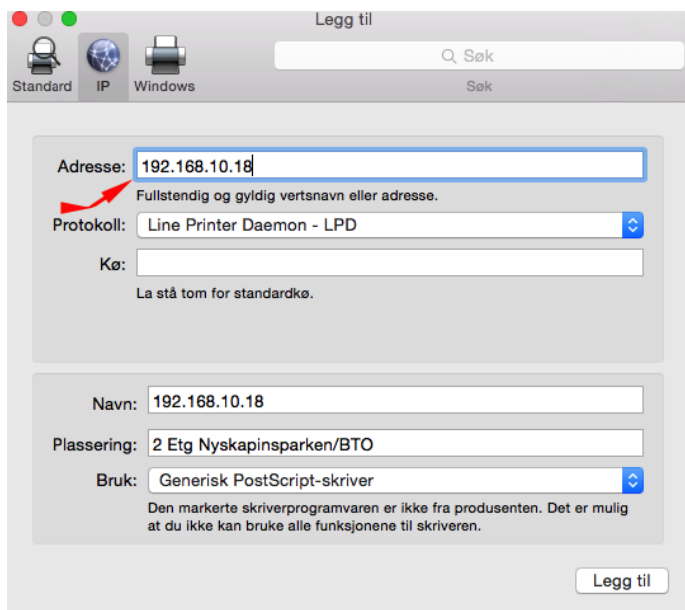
Legg til

Standard IP Windows

Søk

Søk

Adresse: 192.168.10.18

Fullstendig og gyldig vertsnavn eller adresse.

Protokoll: Line Printer Daemon - LPD

Kø:

La stå tom for standardkø.

Navn: 192.168.10.18

Plassering: 2 Etg Nyskapinsparken/BTO

Bruk: Generisk PostScript-skriver

Den markerte skriverprogramvaren er ikke fra produsenten. Det er mulig at du ikke kan bruke alle funksjonene til skriveren.

Legg til